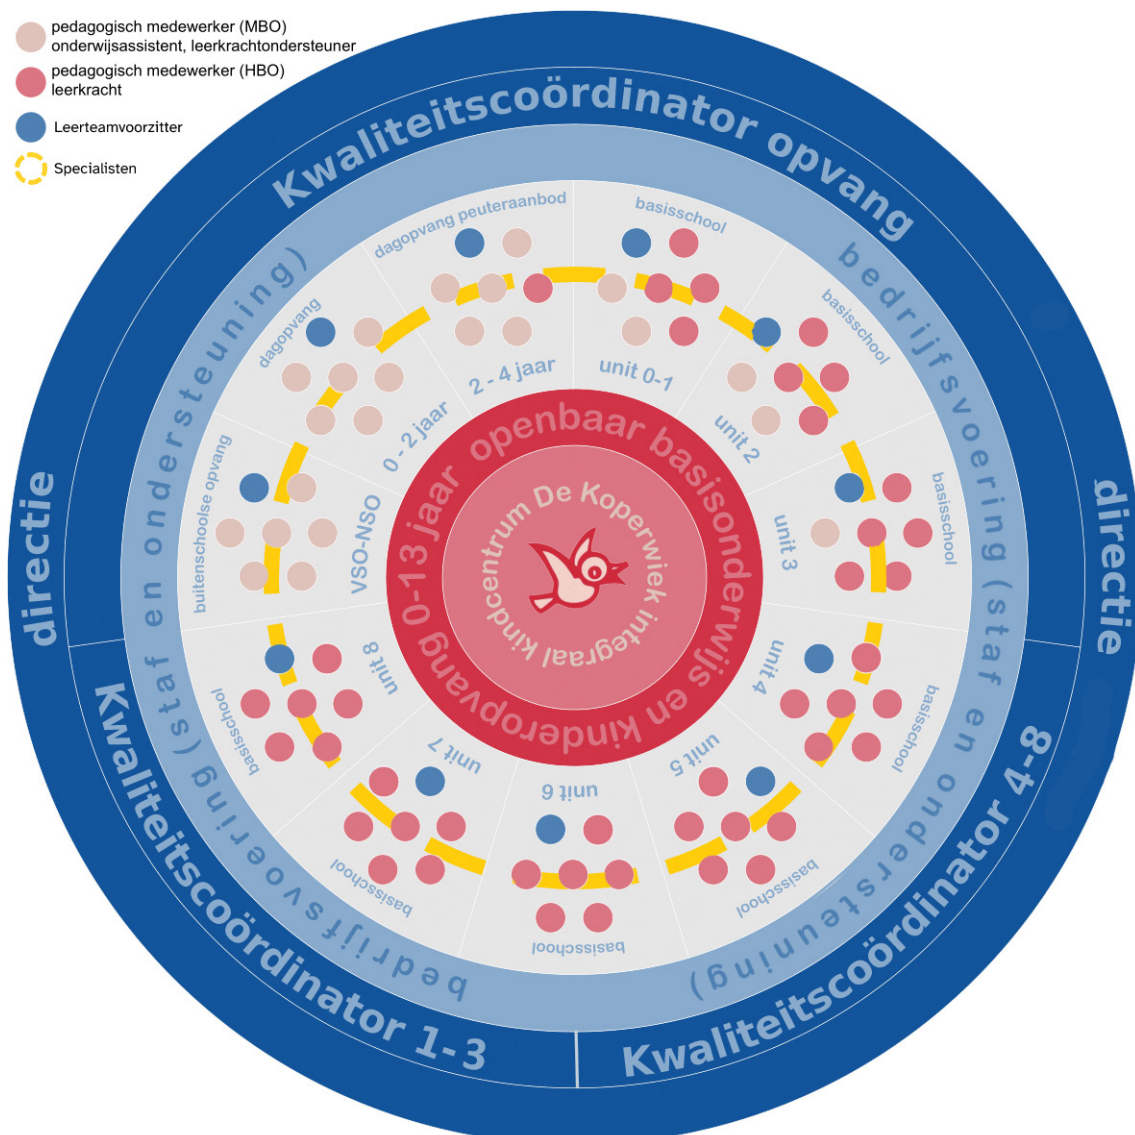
pedagogisch medewerker (MBO)
onderwijsassistent, leerkrachtondersteuner

pedagogisch medewerker (HBO)
leerkracht

Leerteamvoorzitter

Specialisten

Kwaliteitscoördinator opvang

directie

directie

Kwaliteitscoördinator 1-3

Kwaliteitscoördinator 4-8

bedrijfsvoering (staf en ondersteuning)

bedrijfsvoering (staf en ondersteuning)

dagopvang peuteraanbod
2 - 4 jaar

basisschool
unit 0-1

basisschool
unit 2

basisschool
unit 3

basisschool
unit 4

basisschool
unit 5

basisschool
unit 6

basisschool
unit 7

basisschool
unit 8

buitenschoolse opvang
VSO-NSO

dagopvang
0 - 2 jaar

0-13 jaar openbaar basisonderwijs en kinderopvang

integraal kindcentrum De Koperwiek